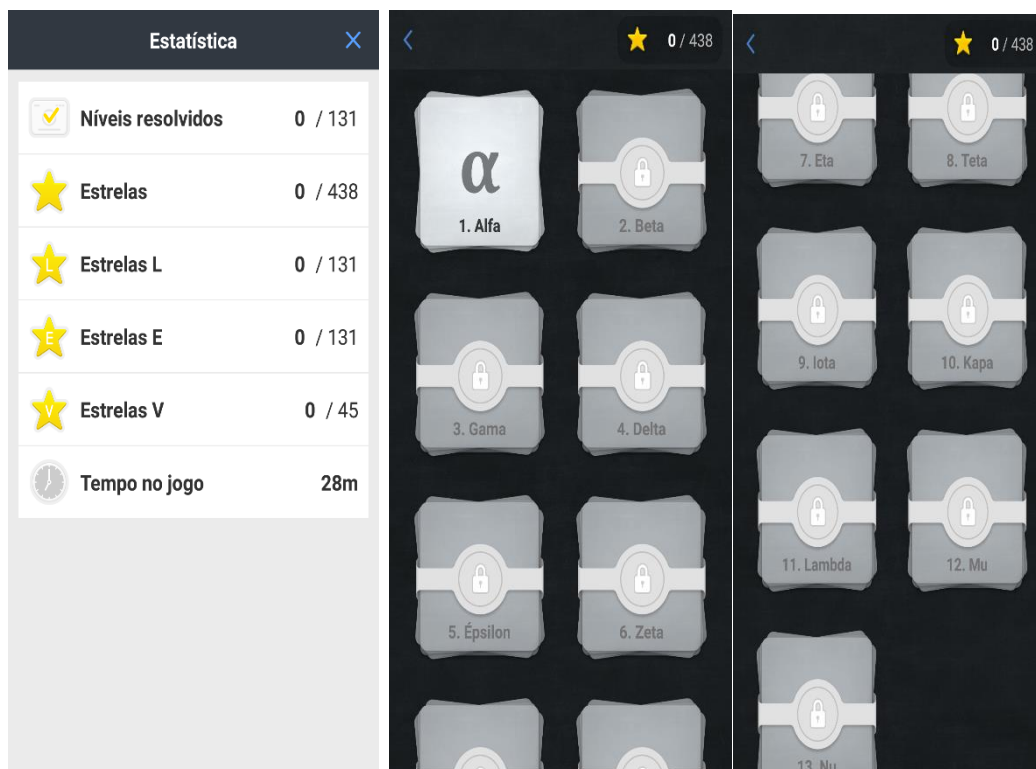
Estatística

Níveis resolvidos 0 / 131

Estrelas 0 / 438

L Estrelas L 0 / 131

E Estrelas E 0 / 131

V Estrelas V 0 / 45

Tempo no jogo 28m

0 / 438

α
1. Alfa

2. Beta

3. Gama

4. Delta

5. Épsilon

6. Zeta

0 / 438

7. Eta

8. Teta

9. Iota

10. Kapa

11. Lambda

12. Mu

13. Nu